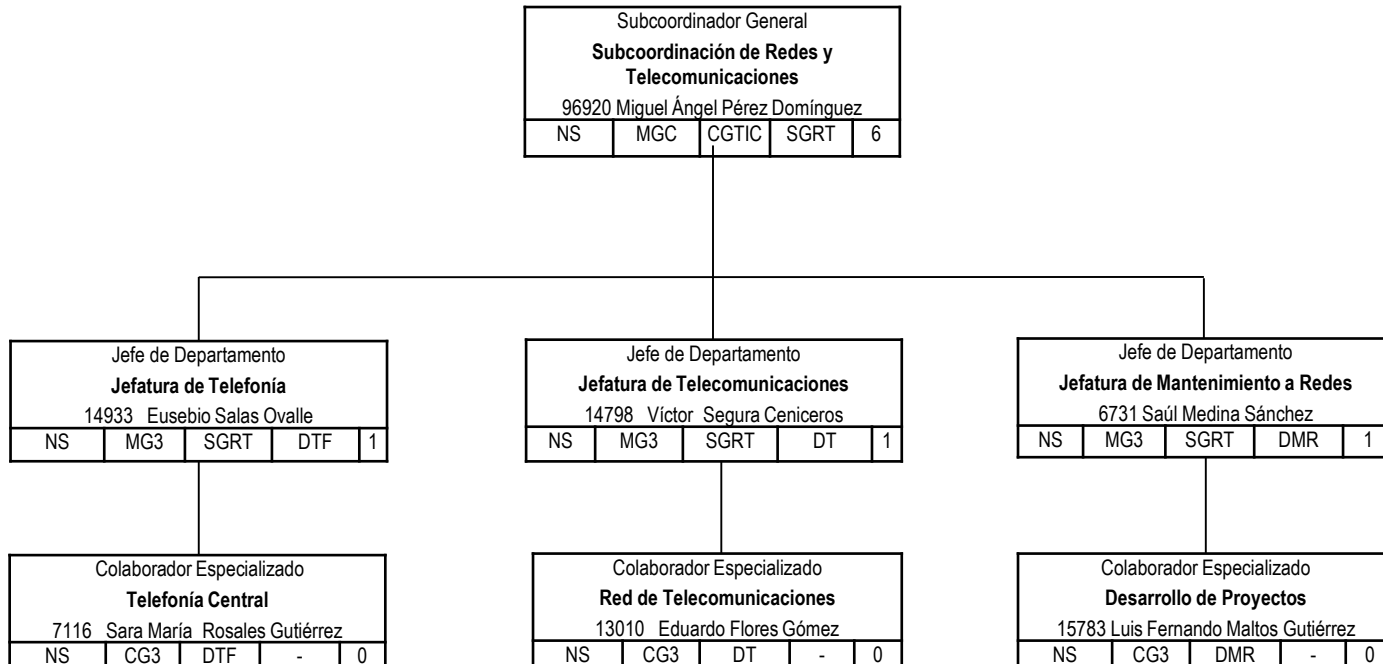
Subcoordinador General
**Subcoordinación de Redes y Telecomunicaciones**
96920 Miguel Ángel Pérez Domínguez

| NS | MGC | CGTIC | SGRT | 6 |
|---|---|---|---|---|

Jefe de Departamento
**Jefatura de Telefonía**
14933 Eusebio Salas Ovalle

| NS | MG3 | SGRT | DTF | 1 |
|---|---|---|---|---|

Colaborador Especializado
**Telefonía Central**
7116 Sara María Rosales Gutiérrez

| NS | CG3 | DTF | - | 0 |
|---|---|---|---|---|

Jefe de Departamento
**Jefatura de Telecomunicaciones**
14798 Víctor Segura Ceniceros

| NS | MG3 | SGRT | DT | 1 |
|---|---|---|---|---|

Colaborador Especializado
**Red de Telecomunicaciones**
13010 Eduardo Flores Gómez

| NS | CG3 | DT | - | 0 |
|---|---|---|---|---|

Jefe de Departamento
**Jefatura de Mantenimiento a Redes**
6731 Saúl Medina Sánchez

| NS | MG3 | SGRT | DMR | 1 |
|---|---|---|---|---|

Colaborador Especializado
**Desarrollo de Proyectos**
15783 Luis Fernando Maltos Gutiérrez

| NS | CG3 | DMR | - | 0 |
|---|---|---|---|---|